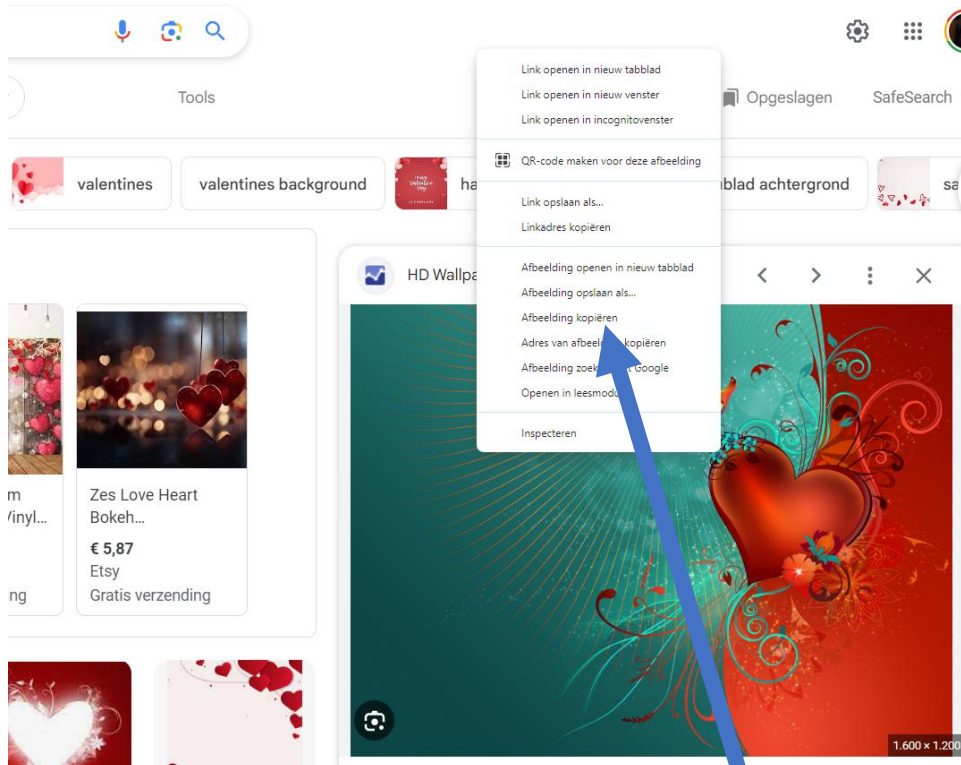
Tools

Opgeslagen

SafeSearch

valentines

valentines background

ha

blad achtergrond

sa

Link openen in nieuw tabblad
Link openen in nieuw venster
Link openen in incognitovenster

QR-code maken voor deze afbeelding

Link opslaan als...
Linkadres kopiëren

Afbeelding openen in nieuw tabblad
Afbeelding opslaan als...
Afbeelding kopiëren
Adres van afbeel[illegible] kopiëren
Afbeelding zoek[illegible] Google
Openen in leesmod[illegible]

Inspecteren

HD Wallpa

m
/inyl...

ng

Zes Love Heart Bokeh...
€ 5,87
Etsy
Gratis verzending

1.600 × 1.200